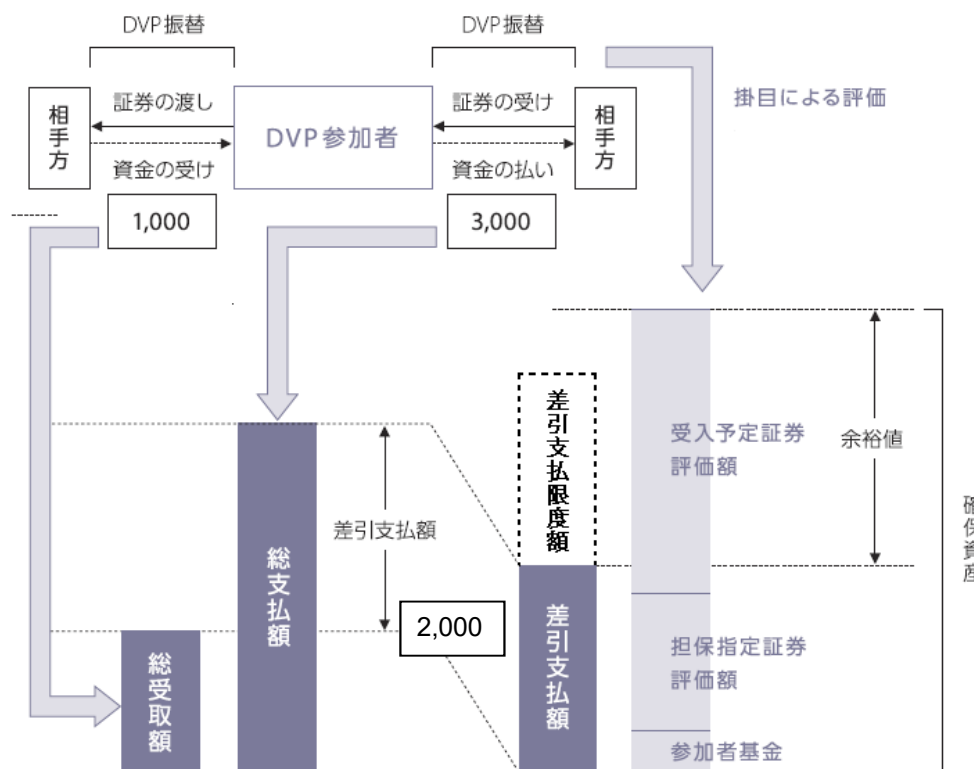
DVP振替

DVP振替

相手方

証券の渡し

資金の受け

DVP参加者

証券の受け

資金の払い

相手方

掛目による評価

1,000

3,000

差引支払限度額

受入予定証券評価額

余裕値

確保資産

差引支払額

総支払額

2,000

差引支払額

担保指定証券評価額

総受取額

参加者基金